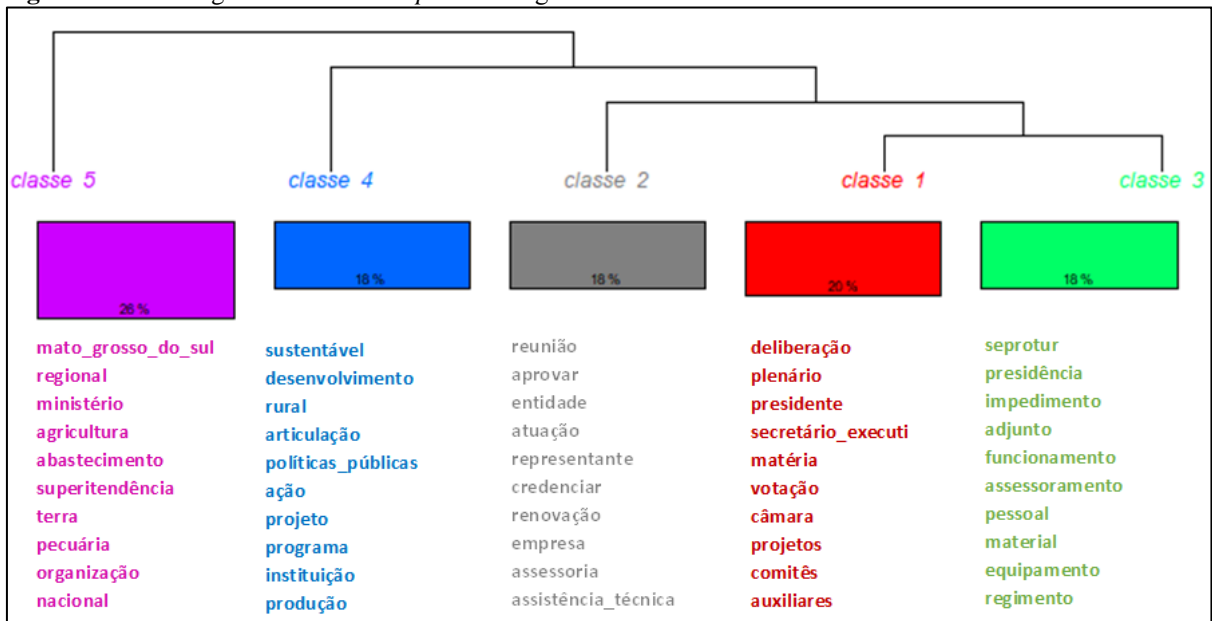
classe 5

28 %

mato_grosso_do_sul
regional
ministério
agricultura
abastecimento
superitendência
terra
pecuária
organização
nacional

classe 4

18 %

sustentável
desenvolvimento
rural
articulação
políticas_públicas
ação
projeto
programa
instituição
produção

classe 2

18 %

reunião
aprovar
entidade
atuação
representante
credenciar
renovação
empresa
assessoria
assistência_técnica

classe 1

20 %

deliberação
plenário
presidente
secretário_executi
matéria
votação
câmara
projetos
comitês
auxiliares

classe 3

18 %

seprotur
presidência
impedimento
adjunto
funcionamento
assessoramento
pessoal
material
equipamento
regimento